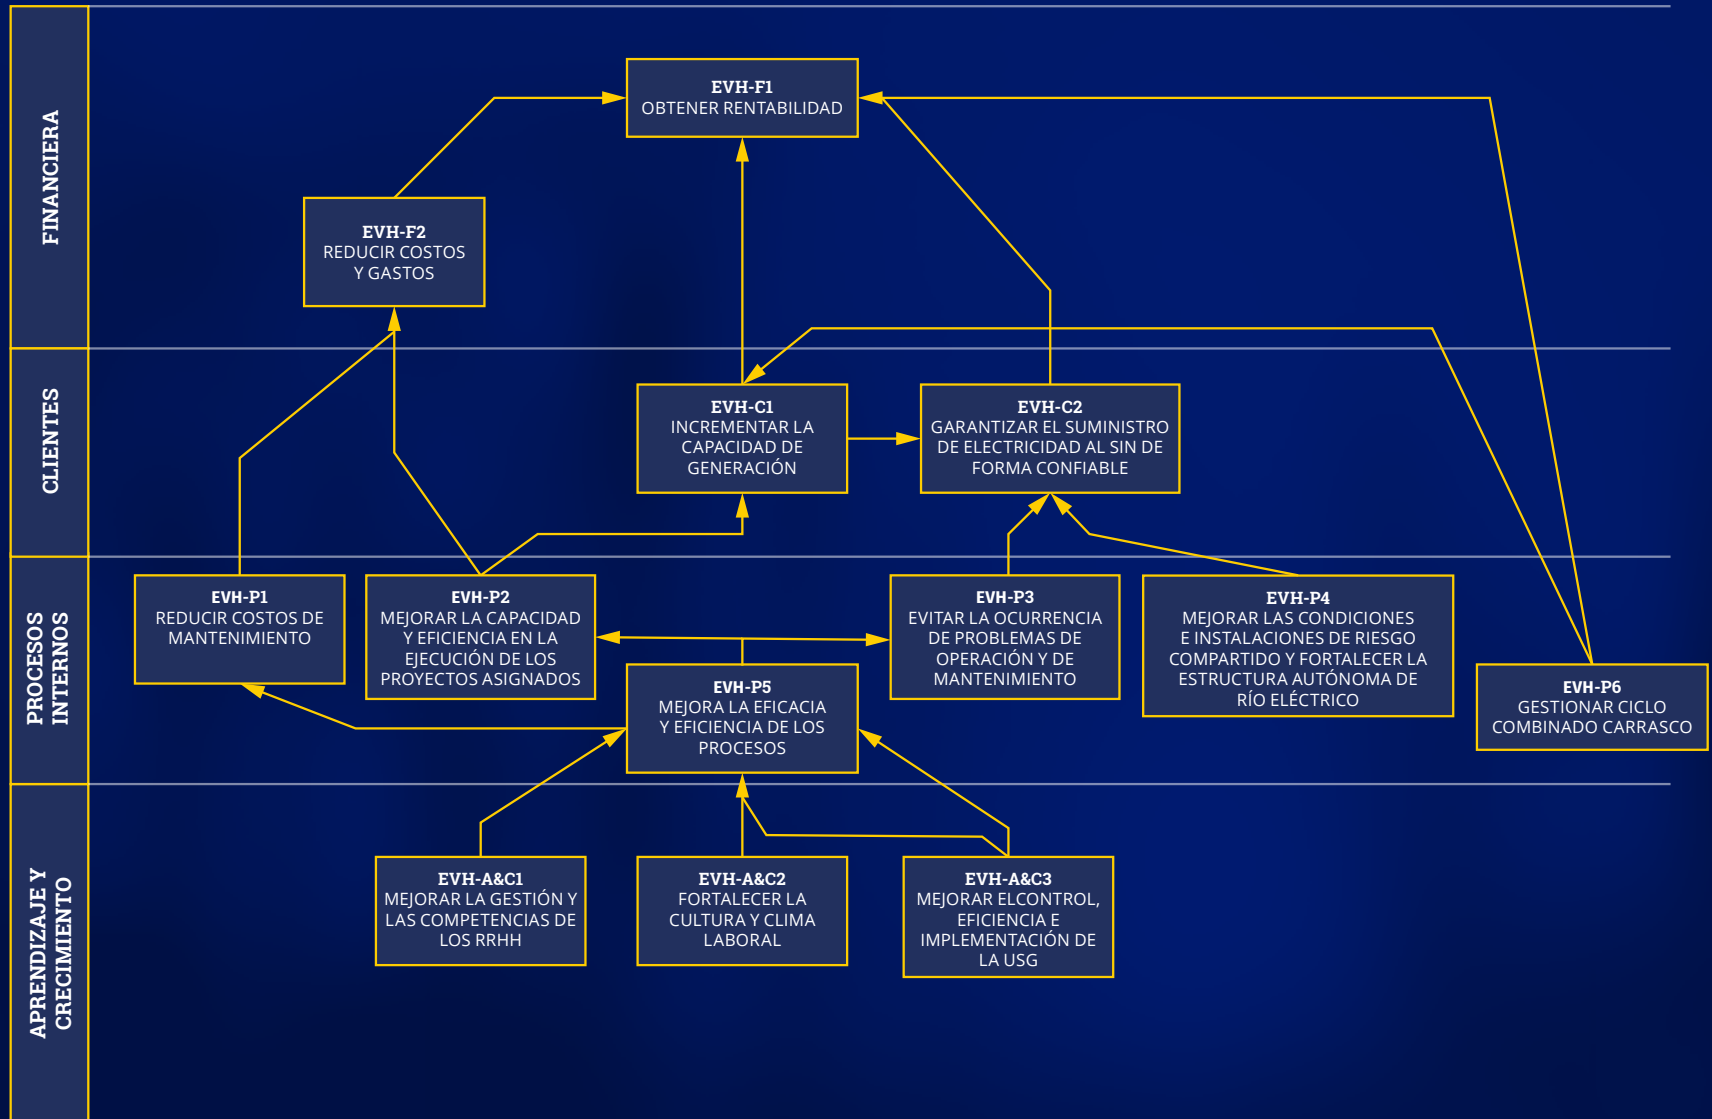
FINANCIERA

EVH-F1
OBTENER RENTABILIDAD

EVH-F2
REDUCIR COSTOS Y GASTOS

CLIENTES

EVH-C1
INCREMENTAR LA CAPACIDAD DE GENERACIÓN

EVH-C2
GARANTIZAR EL SUMINISTRO DE ELECTRICIDAD AL SIN DE FORMA CONFIABLE

PROCESOS INTERNOS

EVH-P1
REDUCIR COSTOS DE MANTENIMIENTO

EVH-P2
MEJORAR LA CAPACIDAD Y EFICIENCIA EN LA EJECUCIÓN DE LOS PROYECTOS ASIGNADOS

EVH-P3
EVITAR LA OCURRENCIA DE PROBLEMAS DE OPERACIÓN Y DE MANTENIMIENTO

EVH-P4
MEJORAR LAS CONDICIONES E INSTALACIONES DE RIESGO COMPARTIDO Y FORTALECER LA ESTRUCTURA AUTÓNOMA DE RÍO ELÉCTRICO

EVH-P5
MEJORA LA EFICACIA Y EFICIENCIA DE LOS PROCESOS

EVH-P6
GESTIONAR CICLO COMBINADO CARRASCO

APRENDIZAJE Y CRECIMIENTO

EVH-A&C1
MEJORAR LA GESTIÓN Y LAS COMPETENCIAS DE LOS RRHH

EVH-A&C2
FORTALECER LA CULTURA Y CLIMA LABORAL

EVH-A&C3
MEJORAR ELCONTROL, EFICIENCIA E IMPLEMENTACIÓN DE LA USG